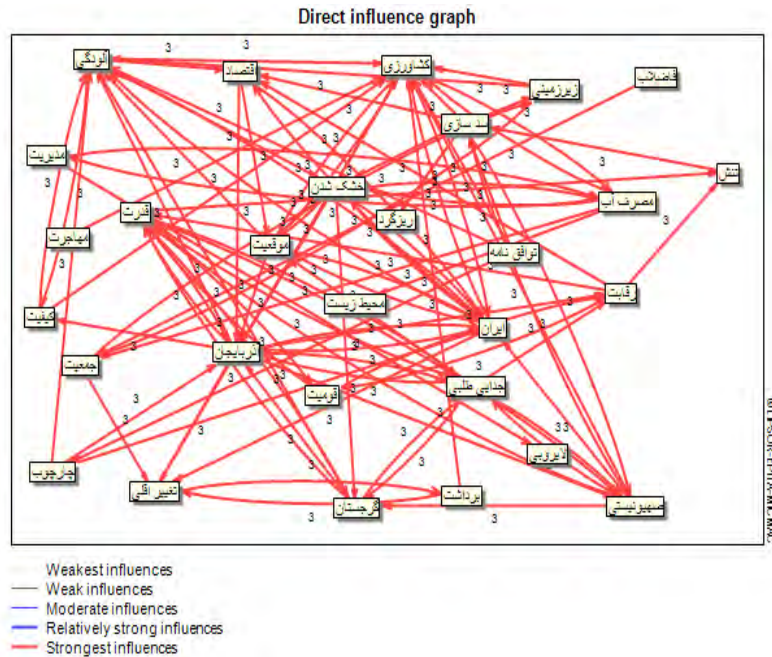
Direct influence graph

آلودگی
اقتصاد
کشاورزی
فاضلاب
زیرزمینی
سد سازی
تنش
مدیریت
خشک شدن
مصرف آب
قدرت
ریزگرد
مهاجرت
موقعیت
توافق نامه
محیط زیست
رقابت
کیفیت
ایران
جمعیت
آذربایجان
قومیت
جدایی طلبی
لابیری
جارچوب
تغییر اقلیم
برداشت
ارمنستان
صهیونیستی

3 3 3 3 3 3 3 3 3 3 3 3 3 3 3 3 3 3 3 3 3 3 3 3 3 3 3 3 3 3 3 3 3 3 3 3 3 3 3 3

Weakest influences
Weak influences
Moderate influences
Relatively strong influences
Strongest influences